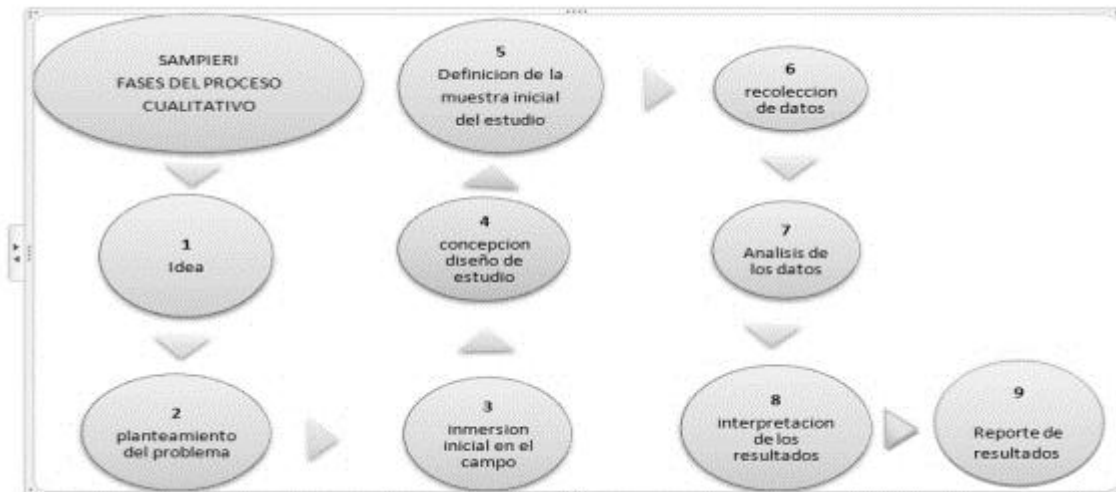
SAMPIERI
FASES DEL PROCESO
CUALITATIVO

1
Idea

2
planteamiento
del problema

3
inmersion
inicial en el
campo

4
concepcion
diseño de
estudio

5
Definicion de la
muestra inicial
del estudio

6
recoleccion
de datos

7
Analisis de
los datos

8
interpretacion
de los
resultados

9
Reporte de
resultados